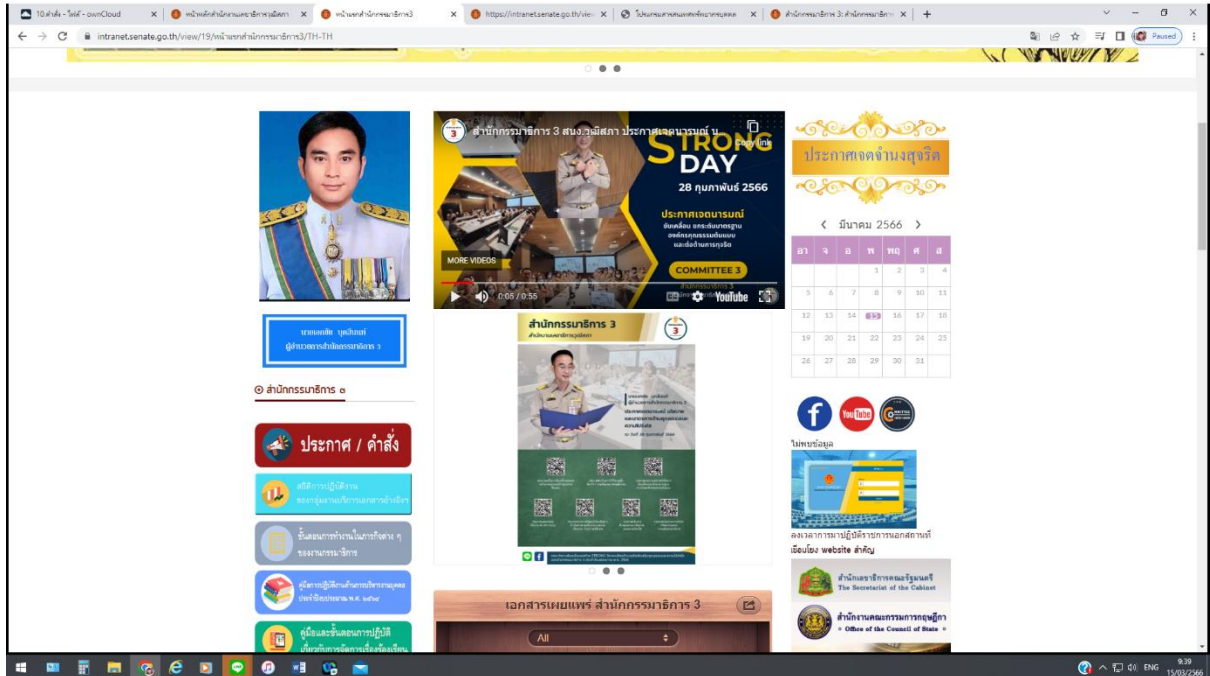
10 ล่าสุด - ไฟล์ - ownCloud | หน้าหลักสำนักงานเลขาธิการวุฒิสภา | หน้าแรกสำนักกรรมาธิการ3 | https://intranet.senate.go.th/view | โปรแกรมสารสนเทศทรัพยากรบุคคล | สำนักกรรมาธิการ 3: สำนักกรรมาธิการ

intranet.senate.go.th/view/19/หน้าแรกสำนักกรรมาธิการ3/TH-TH

Paused

สำนักกรรมาธิการ 3 สนง.วุฒิสภา ประกาศเจตนารมณ์ น...

Copy link

STRONG DAY

28 กุมภาพันธ์ 2566

ประกาศเจตนารมณ์

MORE VIDEOS

COMMITTEE 3

0:05 / 0:55

YouTube

ประกาศเจตจำนงสุจริต

< มีนาคม 2566 >

| อา | จ | อ | พ | พฤ | ศ | ส |
|---|---|---|---|---|---|---|
| | | | 1 | 2 | 3 | 4 |
| 5 | 6 | 7 | 8 | 9 | 10 | 11 |
| 12 | 13 | 14 | 15 | 16 | 17 | 18 |
| 19 | 20 | 21 | 22 | 23 | 24 | 25 |
| 26 | 27 | 28 | 29 | 30 | 31 | |

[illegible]
ผู้อำนวยการสำนักกรรมาธิการ 3

สำนักกรรมาธิการ ๓

สำนักกรรมาธิการ 3

ประกาศ / คำสั่ง

สถิติการปฏิบัติงาน ของกลุ่มงานบริการเอกสารอ้างอิง

ขั้นตอนการทำงานในภารกิจต่าง ๆ ของงานกรรมาธิการ

คู่มือการปฏิบัติงานด้านการบริหารงานบุคคล ประจำปีงบประมาณ พ.ศ. ๒๕๖๔

คู่มือและขั้นตอนการปฏิบัติ

ไม่พบข้อมูล

ลงเวลาการมาปฏิบัติราชการนอกสถานที่

เชื่อมโยง website สำคัญ

สำนักเลขาธิการคณะรัฐมนตรี The Secretariat of the Cabinet

สำนักงานคณะกรรมการกฤษฎีกา Office of the Council of State

เอกสารเผยแพร่ สำนักกรรมาธิการ 3

All

ENG 9:39 15/03/2566